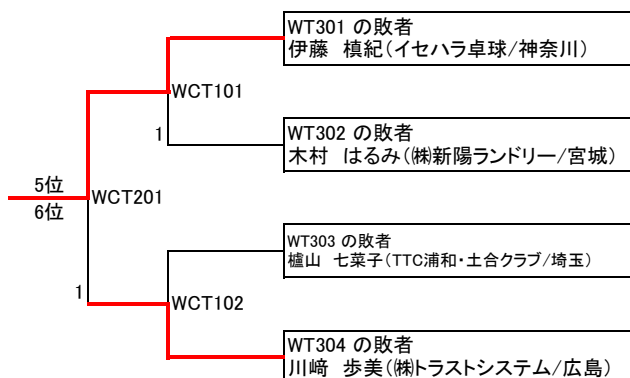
WT301 の敗者
伊藤　槙紀（イセハラ卓球/神奈川）

WCT101

1

WT302 の敗者
木村　はるみ（㈱新陽ランドリー/宮城）

5位
6位

WCT201

WT303 の敗者
櫨山　七菜子（TTC浦和・土合クラブ/埼玉）

1

WCT102

WT304 の敗者
川﨑　歩美（㈱トラストシステム/広島）